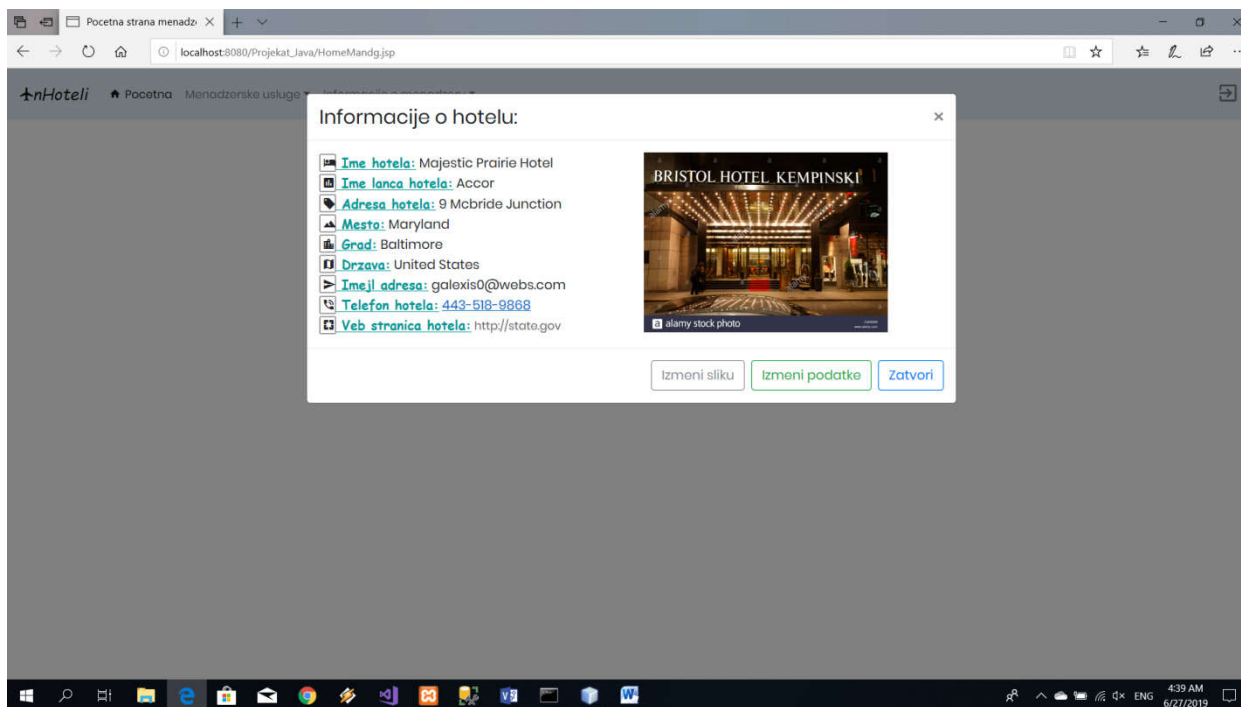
Pocetna strana menadz ×

localhost:8080/Projekat_Java/HomeMandg.jsp

nHoteli Pocetna Menadzerske usluge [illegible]

Informacije o hotelu:

×

Ime hotela: Majestic Prairie Hotel
Ime lanca hotela: Accor
Adresa hotela: 9 Mcbride Junction
Mesto: Maryland
Grad: Baltimore
Drzava: United States
Imejl adresa: galexis0@webs.com
Telefon hotela: 443-518-9868
Veb stranica hotela: http://state.gov

BRISTOL HOTEL KEMPINSKI

alamy stock photo

Izmeni sliku Izmeni podatke Zatvori

ENG 4:39 AM 6/27/2019